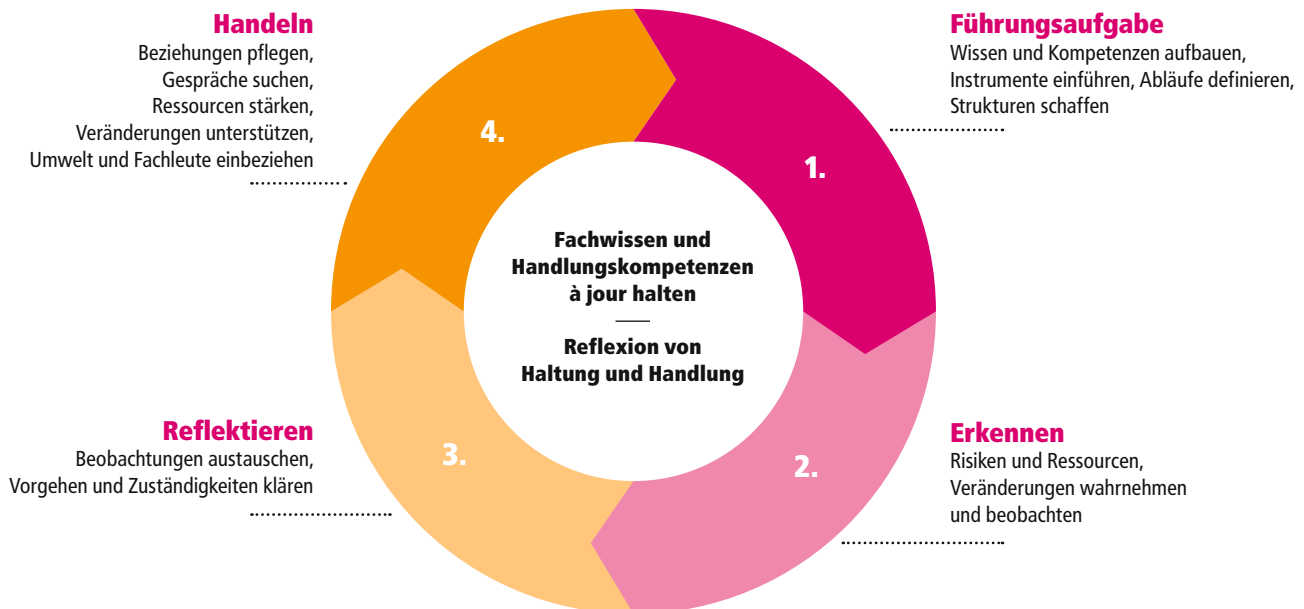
Handeln
Beziehungen pflegen, Gespräche suchen, Ressourcen stärken, Veränderungen unterstützen, Umwelt und Fachleute einbeziehen

Führungsaufgabe
Wissen und Kompetenzen aufbauen, Instrumente einführen, Abläufe definieren, Strukturen schaffen

4.

1.

Fachwissen und Handlungskompetenzen à jour halten

Reflexion von Haltung und Handlung

Reflektieren
Beobachtungen austauschen, Vorgehen und Zuständigkeiten klären

3.

2.

Erkennen
Risiken und Ressourcen, Veränderungen wahrnehmen und beobachten